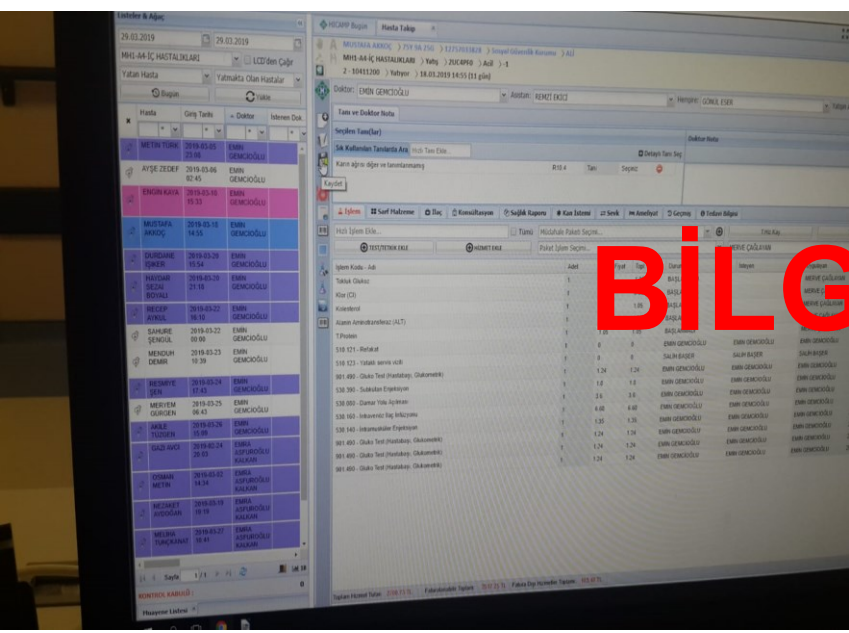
Listeler & Ağaç

29.03.2019 | 29.03.2019

MH1-A4-İÇ HASTALIKLARI | LCD'den Çağır

Yatan Hasta | Yatmakta Olan Hastalar

Bugün | Yenile

| Hasta | Geliş Tarihi | Doktor | İstenen Dok |
|---|---|---|---|
| METİN TÜRK | 2019-03-05 23:08 | EMİN GEMCİOĞLU | |
| AYŞE ZEDEF | 2019-03-06 02:45 | EMİN GEMCİOĞLU | |
| ENGİN KAYA | 2019-03-10 15:33 | EMİN GEMCİOĞLU | |
| MUSTAFA AKKOÇ | 2019-03-18 14:55 | EMİN GEMCİOĞLU | |
| DURDANE TÜKER | 2019-03-20 15:54 | EMİN GEMCİOĞLU | |
| HAYDAR SEZAİ BOYALI | 2019-03-20 21:18 | EMİN GEMCİOĞLU | |
| RECEP AYKUL | 2019-03-22 16:10 | EMİN GEMCİOĞLU | |
| ŞAHURE ŞENGÜL | 2019-03-22 00:00 | EMİN GEMCİOĞLU | |
| MENDUH DEMİR | 2019-03-23 10:39 | EMİN GEMCİOĞLU | |
| NESRİYE ŞEN | 2019-03-24 17:43 | EMİN GEMCİOĞLU | |
| MERYEM GÜRGEN | 2019-03-25 06:43 | EMİN GEMCİOĞLU | |
| AKİLE TOZGEN | 2019-03-26 15:09 | EMİN GEMCİOĞLU | |
| GAZİ AKCI | 2019-02-24 20:03 | EMRA ASFUROĞLU KALKAN | |
| OSMAN METİN | 2019-03-02 14:34 | EMRA ASFUROĞLU KALKAN | |
| NEZAKET AYDOĞAN | 2019-03-19 09:19 | EMRA ASFUROĞLU KALKAN | |
| MELİHA TUNÇKANAT | 2019-03-27 16:31 | EMRA ASFUROĞLU KALKAN | |

Sayfa 1 / 1

KONTROL KABULÜ

Muayene Listesi

HBYS Bugün | Hasta Takip

MUSTAFA AKKOÇ | 259 58 250 | Sosyal Güvenlik Kurumu | ALT
MH1-A4-İÇ HASTALIKLARI | Yatış | Acil
2 - 10413200 | Yabyor | 18.03.2019 14:55 (11 gün)

Doktor: EMİN GEMCİOĞLU | Asistan: REMZİ EKİCİ | Hemşire: GÖNÜL ESER

Tanı ve Doktor Notu

Seçilen Tanı(lar)

Sık Kullanılan Tanılarda Ara | Hızlı Tanı Ekle... | Detaylı Tanı Seç

Karın ağrısı diğer ve tanımlanmamış | R10.4 | Tanı | Seçme

Kaydet

Doktor Notu

İşlem | Sarf Malzeme | İlaç | Konsültasyon | Sağlık Raporu | Kan İstemi | Sevk | Ameliyat | Geçmiş | İzlem Bilgisi

Hızlı İşlem Ekle... | Tümü | Müdahale Paketi Seçimi... | Paket İşlem Seçimi...

TEST/TETKİK EKLE | HİZMET EKLE

MERVE ÇAĞLAYAN

BİLG

| İşlem Kodu - Adı | Adet | Fiyat | Tip | | |
|---|---|---|---|---|---|
| Total Glukoz | 1 | | | | |
| Klor (Cl) | 1 | | | | MERVE ÇAĞLAYAN |
| Kreatinin | 1 | 1.05 | | | MERVE ÇAĞLAYAN |
| Alanin Aminotransferaz (ALT) | 1 | | | | |
| T.Protein | 1 | 1.05 | | | |
| 510.121 - Refakat | 1 | 0 | 0 | EMİN GEMCİOĞLU | EMİN GEMCİOĞLU |
| 510.123 - Yatak servis ücreti | 1 | 0 | 0 | SALİH BAŞER | SALİH BAŞER |
| 901.490 - Gluko Test (Hastabaşı, Glukometrik) | 1 | 1.24 | 1.24 | EMİN GEMCİOĞLU | EMİN GEMCİOĞLU |
| 530.780 - Subkütan Enjeksiyon | 1 | 1.0 | 1.0 | EMİN GEMCİOĞLU | EMİN GEMCİOĞLU |
| 530.660 - Damar Yolu Açılması | 1 | 2.6 | 2.6 | EMİN GEMCİOĞLU | EMİN GEMCİOĞLU |
| 530.160 - İntravenöz Saç İnfüzyonu | 1 | 4.48 | 4.48 | EMİN GEMCİOĞLU | EMİN GEMCİOĞLU |
| 530.140 - İntramusküler Enjeksiyon | 1 | 1.35 | 1.35 | EMİN GEMCİOĞLU | EMİN GEMCİOĞLU |
| 901.490 - Gluko Test (Hastabaşı, Glukometrik) | 1 | 1.24 | 1.24 | EMİN GEMCİOĞLU | EMİN GEMCİOĞLU |
| 901.490 - Gluko Test (Hastabaşı, Glukometrik) | 1 | 1.24 | 1.24 | EMİN GEMCİOĞLU | EMİN GEMCİOĞLU |
| 901.490 - Gluko Test (Hastabaşı, Glukometrik) | 1 | 1.24 | 1.24 | EMİN GEMCİOĞLU | EMİN GEMCİOĞLU |

Toplam Hizmet Tutarı | Faturalandırılan Toplam | Paketa Dışı Hizmetler Toplamı